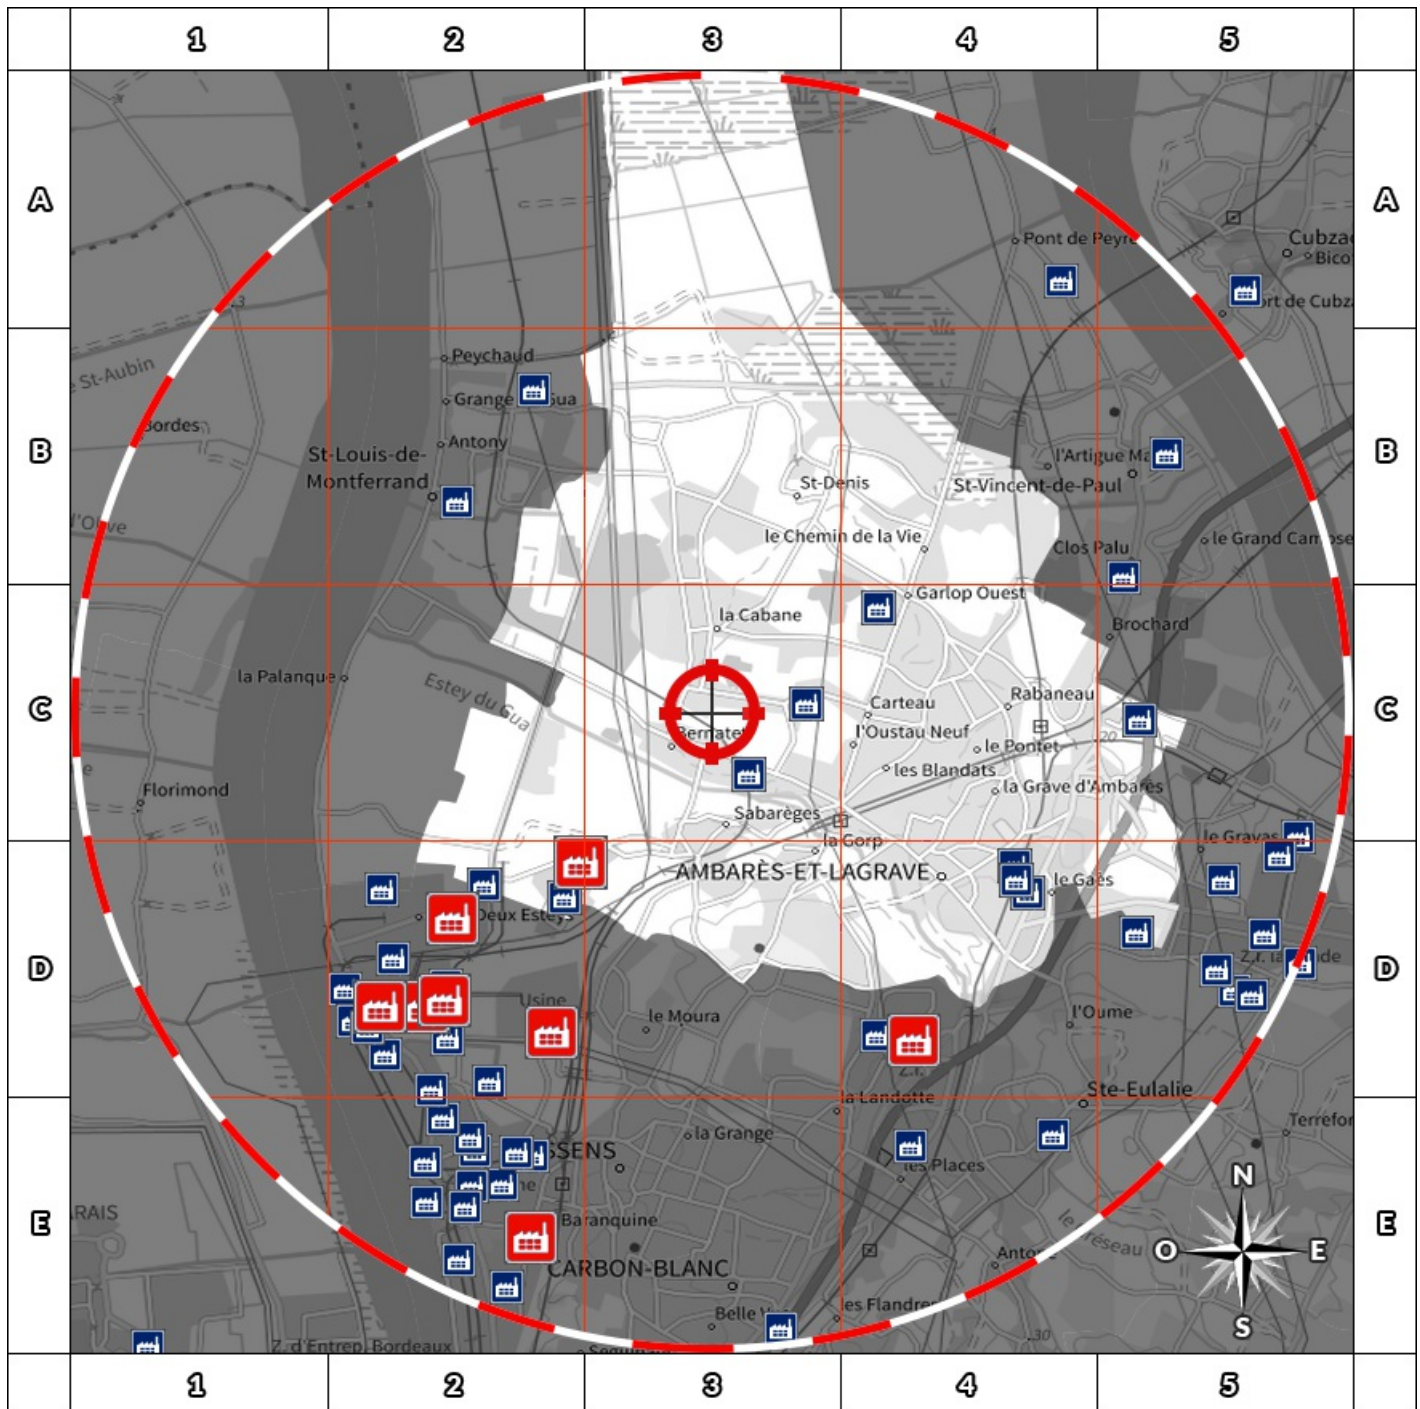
1 2 3 4 5

A

B

C

D

E

A

B

C

D

E

Pont de Peyre
Cubzac
Bico
ort de Cubz
Peychaud
Grange
ua
e St-Aubin
Bordes
Antony
St-Louis-de-Montferrand
l'Artigue Ma
St-Denis
St-Vincent-de-Paul
d'Olive
le Chemin de la Vie
Clos Palu
le Grand Ca
Garlop Ouest
la Cabane
Brochard
la Palanque
Estey du Gua
Carteau
Rabaneau
Bernatet
l'Oustau Neuf
le Pontet
les Blandats
Florimond
la Grave d'Ambarès
Sabarèges
la Gorp
le Gravas
AMBARÈS-ET-LAGRAVE
le Gaës
Deux Esteys
Usine
le Moura
Z.I.
l'Oume
la Landotte
Ste-Eulalie
Terrefor
SSENS
la Grange
les Places
N
RAIS
Baranquine
O
E
CARBON-BLANC
Anto
S
Belle
les Flandres
Z. d'Entrep. Bordeaux
Segum

1 2 3 4 5